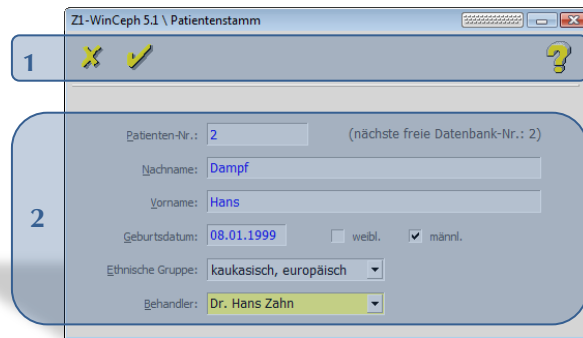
Z1-WinCeph 5.1 \ Patientenstamm

1

2

Patienten-Nr.: 2 (nächste freie Datenbank-Nr.: 2)

Nachname: Dampf

Vorname: Hans

Geburtsdatum: 08.01.1999 weibl. männl.

Ethnische Gruppe: kaukasisch, europäisch

Behandler: Dr. Hans Zahn